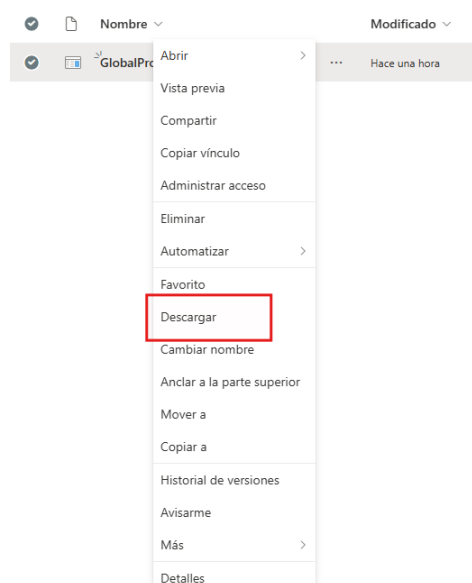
Nombre
Modificado
GlobalPro
Hace una hora
Abrir
Vista previa
Compartir
Copiar vínculo
Administrar acceso
Eliminar
Automatizar
Favorito
Descargar
Cambiar nombre
Anclar a la parte superior
Mover a
Copiar a
Historial de versiones
Avisarme
Más
Detalles